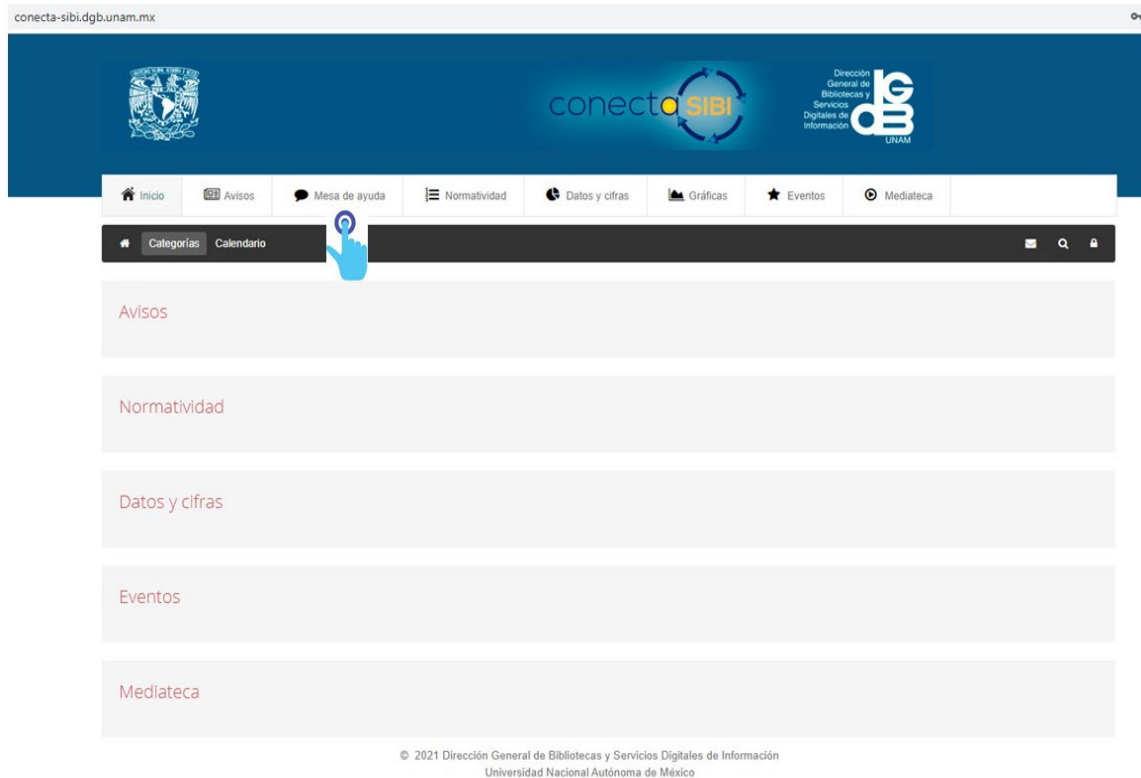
conecta-sibi.dgb.unam.mx

conecta SIBI

Dirección General de Bibliotecas y Servicios Digitales de Información
DGB
UNAM

Inicio
Avisos
Mesa de ayuda
Normatividad
Datos y cifras
Gráficas
Eventos
Mediateca

Categorías
Calendario

Avisos

Normatividad

Datos y cifras

Eventos

Mediateca

© 2021 Dirección General de Bibliotecas y Servicios Digitales de Información
Universidad Nacional Autónoma de México